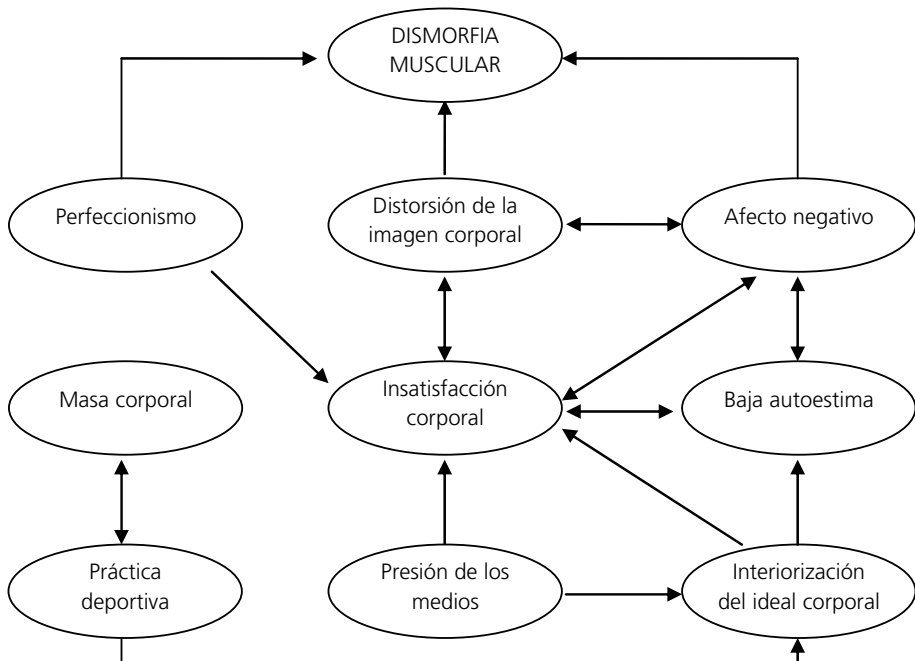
DISMORFIA MUSCULAR

Perfeccionismo

Distorsión de la imagen corporal

Afecto negativo

Masa corporal

Insatisfacción corporal

Baja autoestima

Práctica deportiva

Presión de los medios

Interiorización del ideal corporal